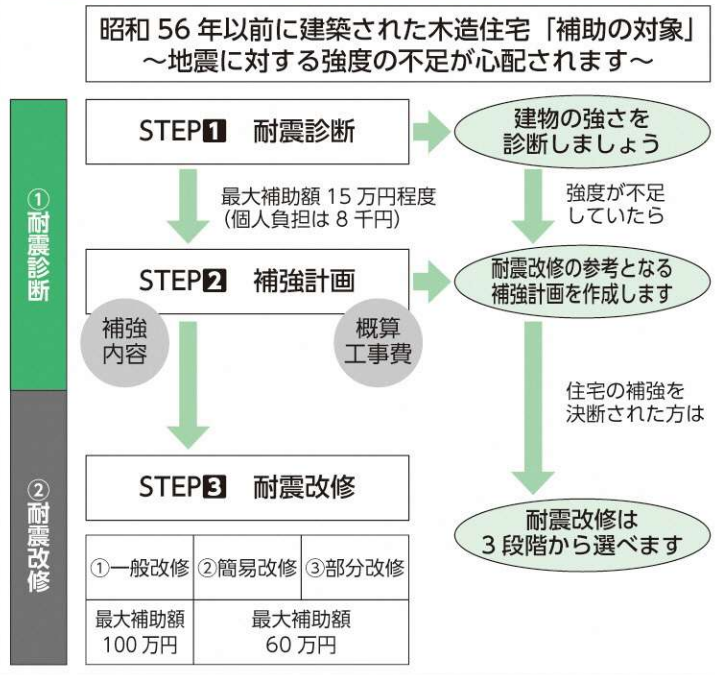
昭和 56 年以前に建築された木造住宅「補助の対象」
〜地震に対する強度の不足が心配されます〜

①耐震診断

STEP1 耐震診断

建物の強さを診断しましょう

最大補助額 15 万円程度
(個人負担は 8 千円)

強度が不足していたら

STEP2 補強計画

耐震改修の参考となる補強計画を作成します

補強内容

概算工事費

②耐震改修

住宅の補強を決断された方は

STEP3 耐震改修

耐震改修は 3 段階から選べます

| ①一般改修 | ②簡易改修 | ③部分改修 |
|---|---|---|
| 最大補助額 100 万円 | 最大補助額 60 万円 | |